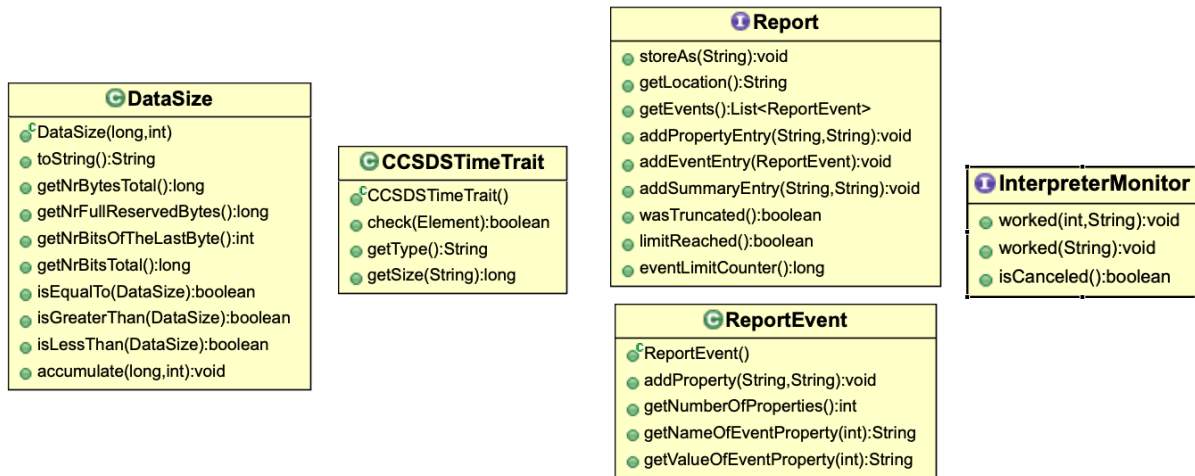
DataSize

DataSize(long,int)
toString():String
getNrBytesTotal():long
getNrFullReservedBytes():long
getNrBitsOfTheLastByte():int
getNrBitsTotal():long
isEqualTo(DataSize):boolean
isGreaterThan(DataSize):boolean
isLessThan(DataSize):boolean
accumulate(long,int):void

CCSDSTimeTrait

CCSDSTimeTrait()
check(Element):boolean
getType():String
getSize(String):long

Report

storeAs(String):void
getLocation():String
getEvents():List<ReportEvent>
addPropertyEntry(String,String):void
addEventEntry(ReportEvent):void
addSummaryEntry(String,String):void
wasTruncated():boolean
limitReached():boolean
eventLimitCounter():long

ReportEvent

ReportEvent()
addProperty(String,String):void
getNumberOfProperties():int
getNameOfEventProperty(int):String
getValueOfEventProperty(int):String

InterpreterMonitor

worked(int,String):void
worked(String):void
isCanceled():boolean